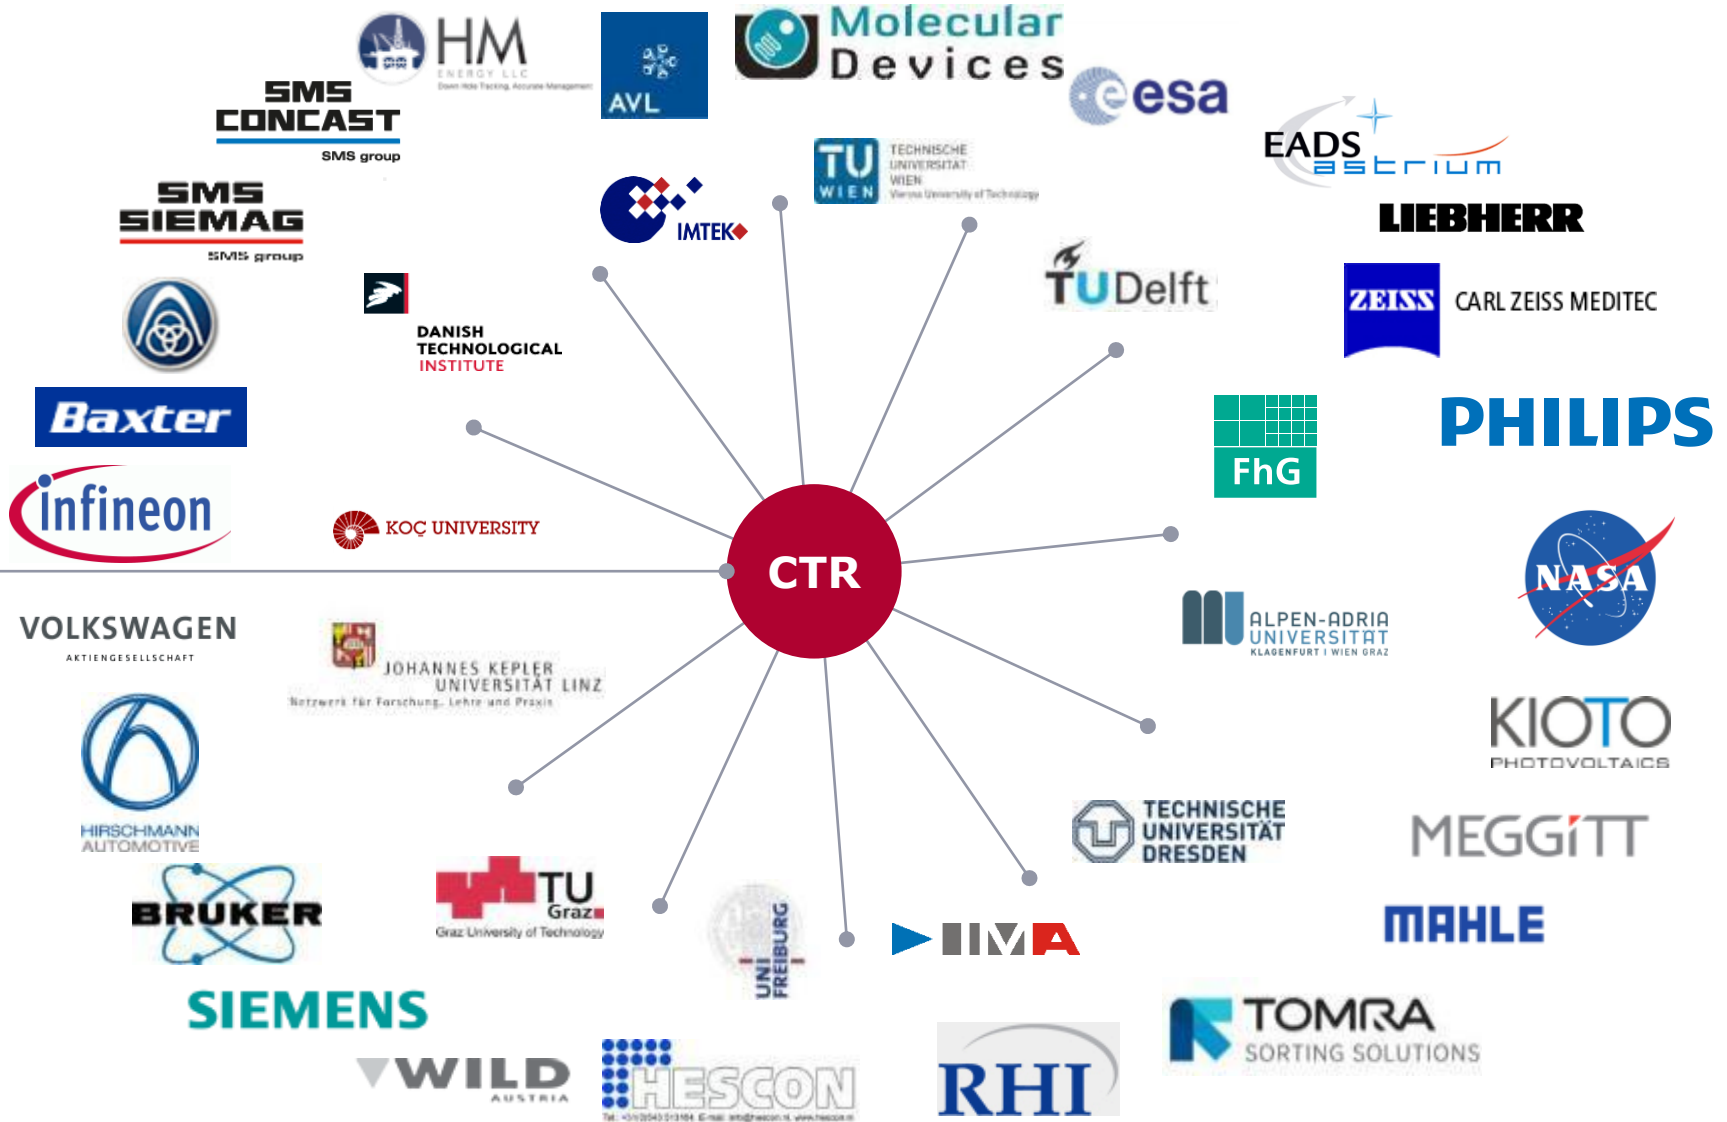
HM
ENERGY LLC
Down Hole Tracking, Accurate Management

AVL

Molecular Devices

esa

SMS CONCAST
SMS group

EADS astrium

TU WIEN
TECHNISCHE UNIVERSITÄT WIEN
Vienna University of Technology

SMS SIEMAG
SMS group

IMTEK

LIEBHERR

TUDelft

ZEISS
CARL ZEISS MEDITEC

DANISH TECHNOLOGICAL INSTITUTE

Baxter

FhG

PHILIPS

infineon

KOÇ UNIVERSITY

CTR

NASA

VOLKSWAGEN
AKTIENGESELLSCHAFT

ALPEN-ADRIA UNIVERSITÄT
KLAGENFURT | WIEN GRAZ

JOHANNES KEPLER UNIVERSITÄT LINZ
Netzwerk für Forschung, Lehre und Praxis

KIOTO
PHOTOVOLTAICS

HIRSCHMANN AUTOMOTIVE

TECHNISCHE UNIVERSITÄT DRESDEN

MEGGiTT

BRUKER

TU Graz
Graz University of Technology

UNI FREIBURG

IMA

MAHLE

SIEMENS

TOMRA
SORTING SOLUTIONS

WILD
AUSTRIA

HESCON

RHI